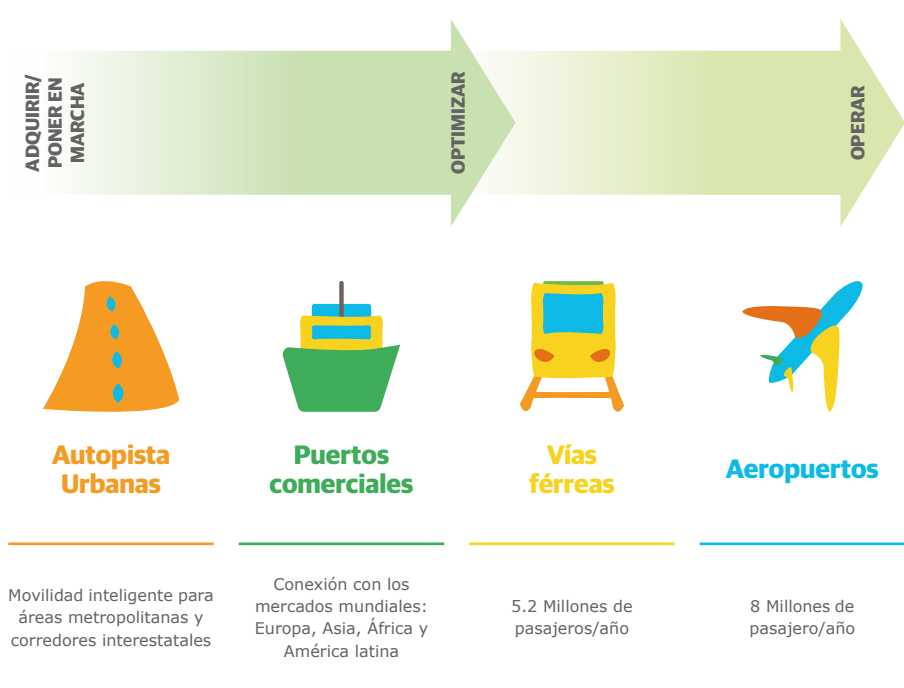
ADQUIRIR/ PONER EN MARCHA

OPTIMIZAR

OPERAR

Autopista Urbanas

Movilidad inteligente para áreas metropolitanas y corredores interestatales

Puertos comerciales

Conexión con los mercados mundiales: Europa, Asia, África y América latina

Vías férreas

5.2 Millones de pasajeros/año

Aeropuertos

8 Millones de pasajero/año